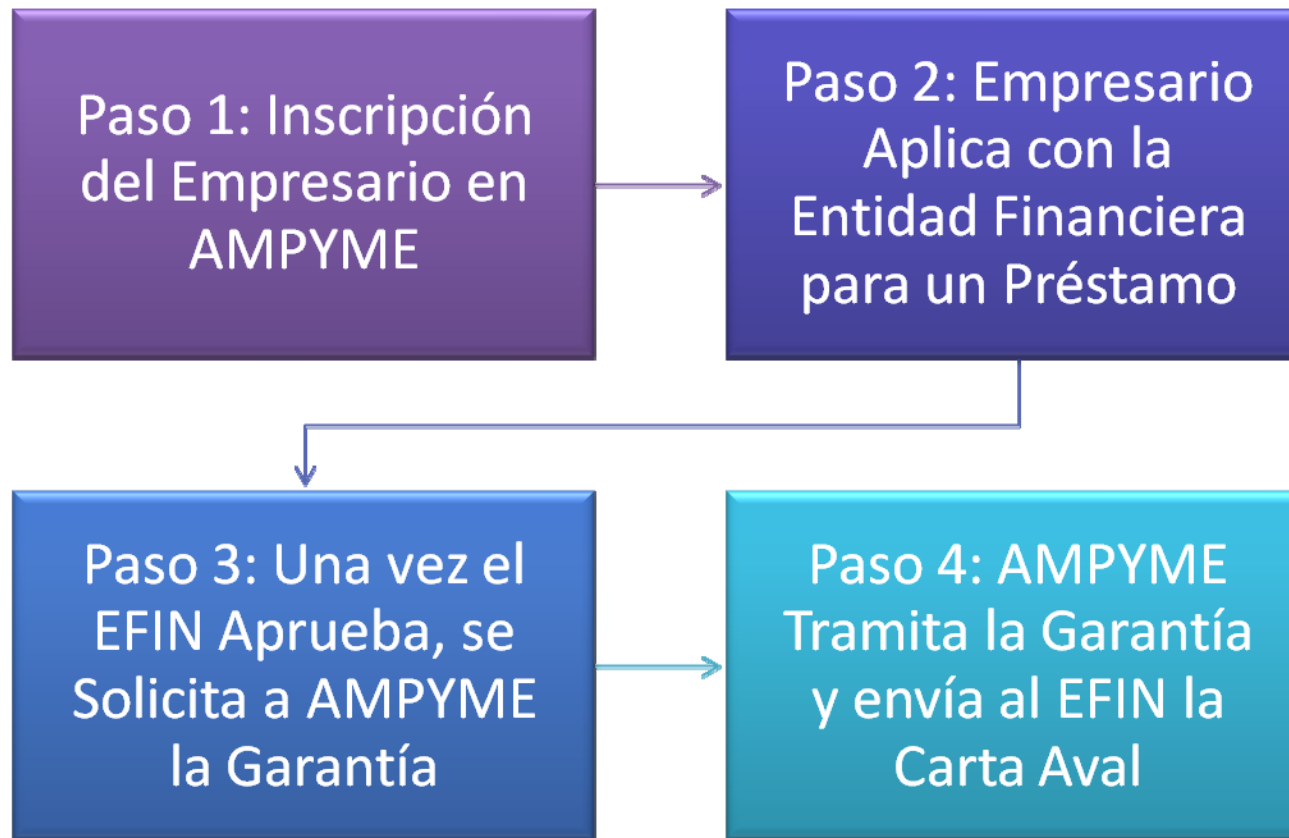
Paso 1: Inscripción del Empresario en AMPYME

Paso 2: Empresario Aplica con la Entidad Financiera para un Préstamo

Paso 3: Una vez el EFIN Aprueba, se Solicita a AMPYME la Garantía

Paso 4: AMPYME Tramita la Garantía y envía al EFIN la Carta Aval